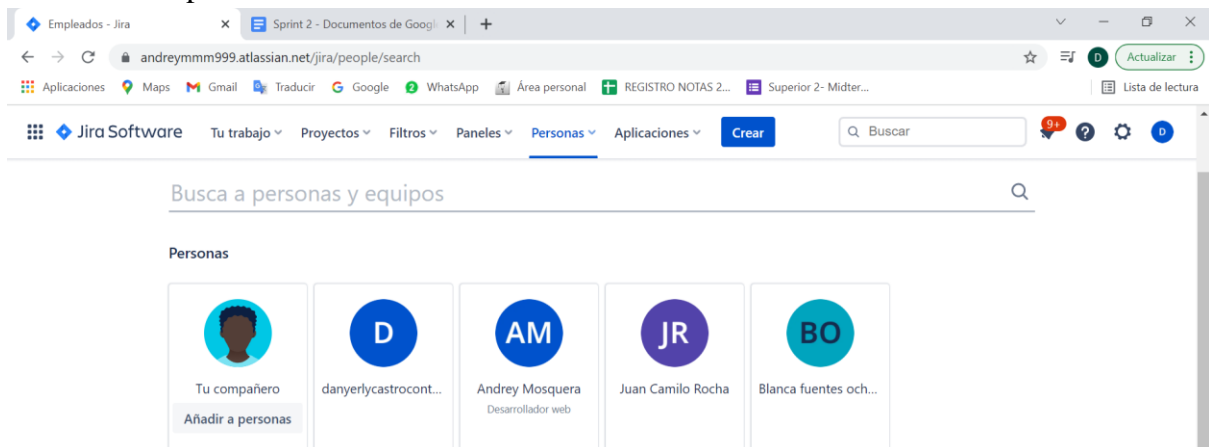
Empleados - Jira
Sprint 2 - Documentos de Googl
andreymmm999.atlassian.net/jira/people/search
Actualizar
Aplicaciones Maps Gmail Traducir Google WhatsApp Área personal REGISTRO NOTAS 2... Superior 2- Midter...
Lista de lectura
Jira Software Tu trabajo Proyectos Filtros Paneles Personas Aplicaciones Crear
Buscar
9+
D
Busca a personas y equipos
Personas
Tu compañero
Añadir a personas
D
danyerlycastrocont...
AM
Andrey Mosquera
Desarrollador web
JR
Juan Camilo Rocha
BO
Blanca fuentes och...